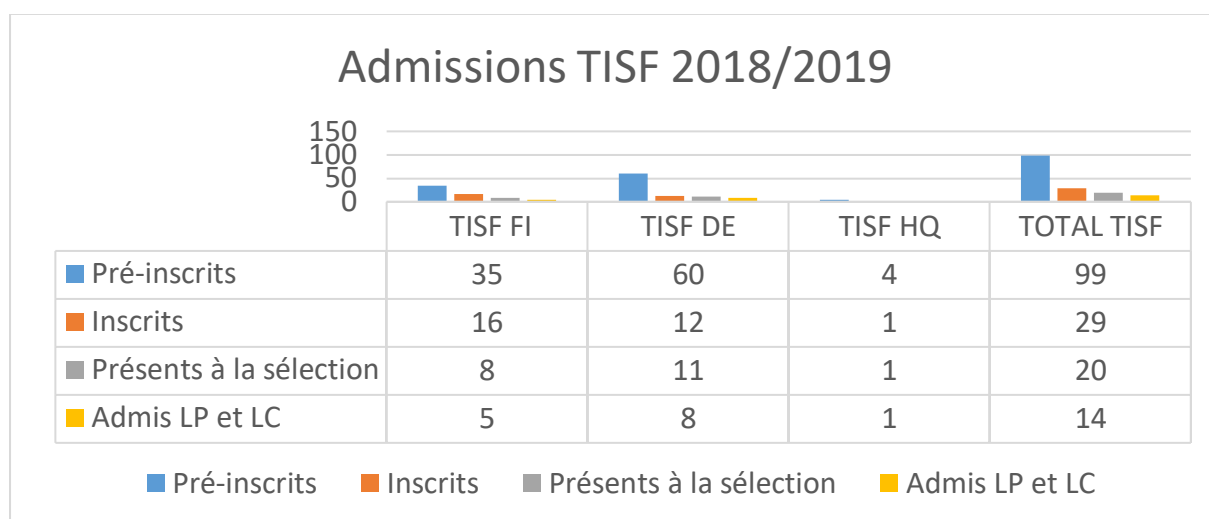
Admissions TISF 2018/2019

150
100
50
0

| | TISF FI | TISF DE | TISF HQ | TOTAL TISF |
|---|---|---|---|---|
| Pré-inscrits | 35 | 60 | 4 | 99 |
| Inscrits | 16 | 12 | 1 | 29 |
| Présents à la sélection | 8 | 11 | 1 | 20 |
| Admis LP et LC | 5 | 8 | 1 | 14 |

Pré-inscrits Inscrits Présents à la sélection Admis LP et LC